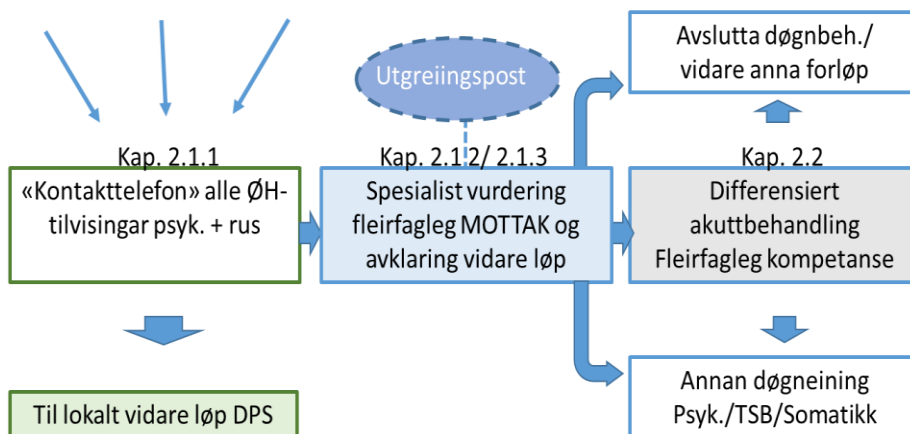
Utgreiingspost

Avslutta døgnbeh./ vidare anna forløp

Kap. 2.1.1

«Kontakttelefon» alle ØH-tilvisingar psyk. + rus

Kap. 2.1.2/ 2.1.3

Spesialist vurdering fleirfagleg MOTTAK og avklaring vidare løp

Kap. 2.2

Differensiert akuttbehandling Fleirfagleg kompetanse

Til lokalt vidare løp DPS

Annan døgneining Psyk./TSB/Somatikk